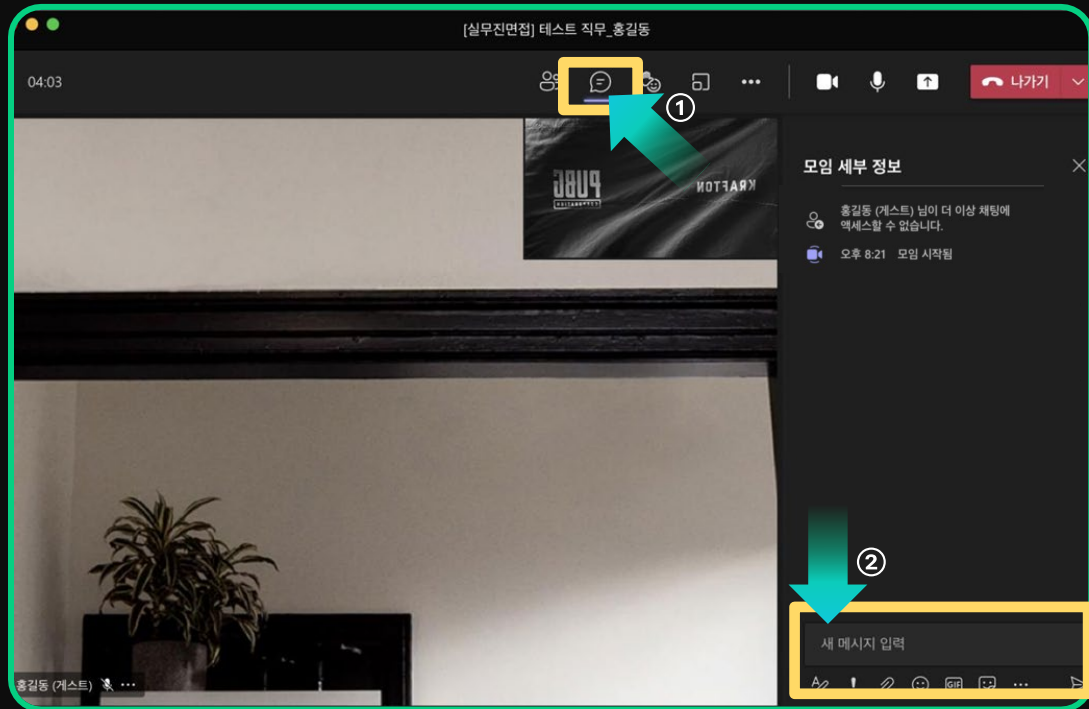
[실무진면접] 테스트 직무_홍길동

04:03

①

나가기

PUBG

KRAFTON

모임 세부 정보

홍길동 (게스트) 님이 더 이상 채팅에 액세스할 수 없습니다.

오후 8:21 모임 시작됨

②

새 메시지 입력

GIF

홍길동 (게스트)